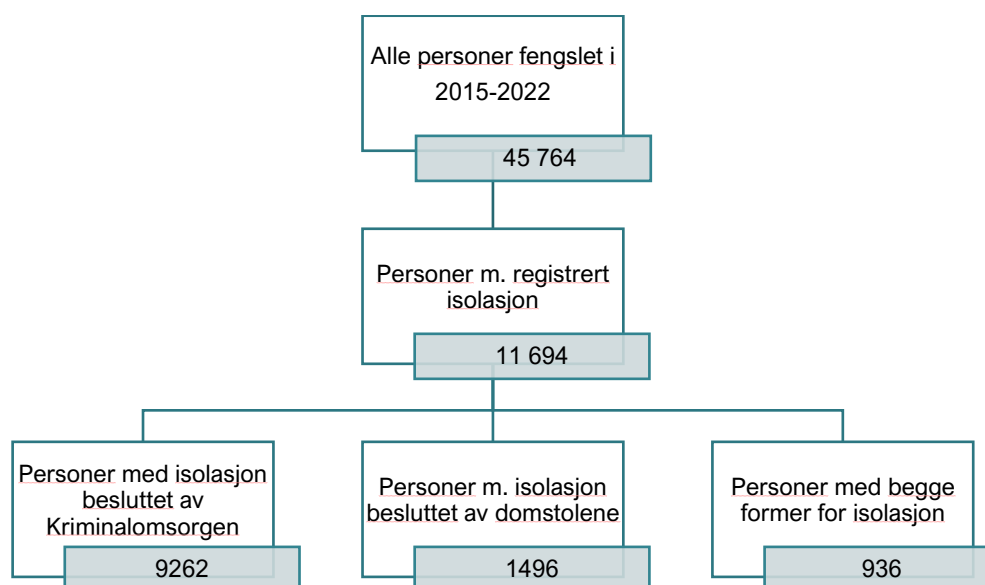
Alle personer fengslet i 2015-2022

45 764

Personer m. registrert isolasjon

11 694

Personer med isolasjon besluttet av Kriminalomsorgen

9262

Personer m. isolasjon besluttet av domstolene

1496

Personer med begge former for isolasjon

936